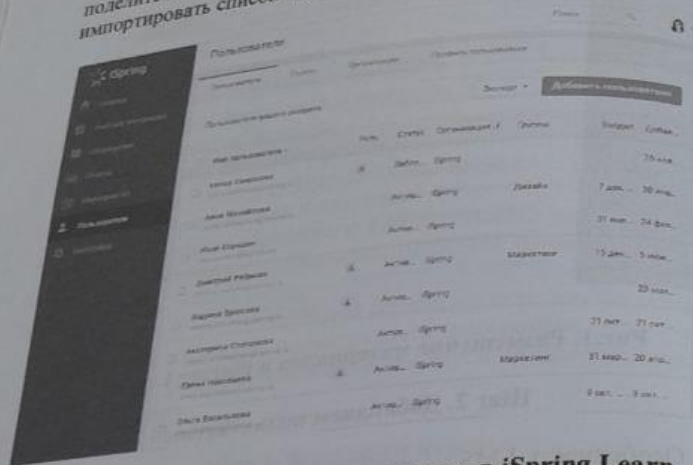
подели
импортировать спис

Пользователи

iSpring

Пользователи

Экспорт

Добавить пользователя

Имя пользователя

Роль

Статус

Организация

Группы

Создан

Актив...

iSpring

Дизайн

Маркетинг

iSpring Learn